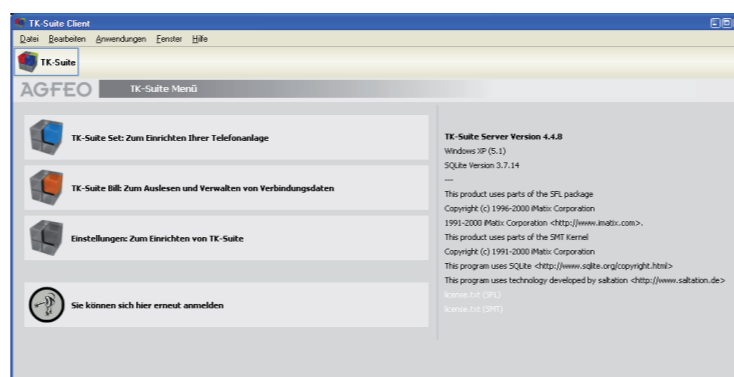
TK-Suite Client

Datei Bearbeiten Anwendungen Fenster Hilfe

TK-Suite

AGFEO TK-Suite Menü

TK-Suite Set: Zum Einrichten Ihrer Telefonanlage

TK-Suite Bill: Zum Auslesen und Verwalten von Verbindungsdaten

Einstellungen: Zum Einrichten von TK-Suite

Sie können sich hier erneut anmelden

TK-Suite Server Version 4.4.8
Windows XP (5.1)
SQLite Version 3.7.14
---
This product uses parts of the SFL package
Copyright (c) 1996-2000 iMatix Corporation
1991-2000 iMatix Corporation <http://www.imatix.com>.
This product uses parts of the SMT Kernel
Copyright (c) 1991-2000 iMatix Corporation
This program uses SQLite <http://www.sqlite.org/copyright.html>
This program uses technology developed by saltation <http://www.saltation.de>
license.txt (SFL)
license.txt (SMT)